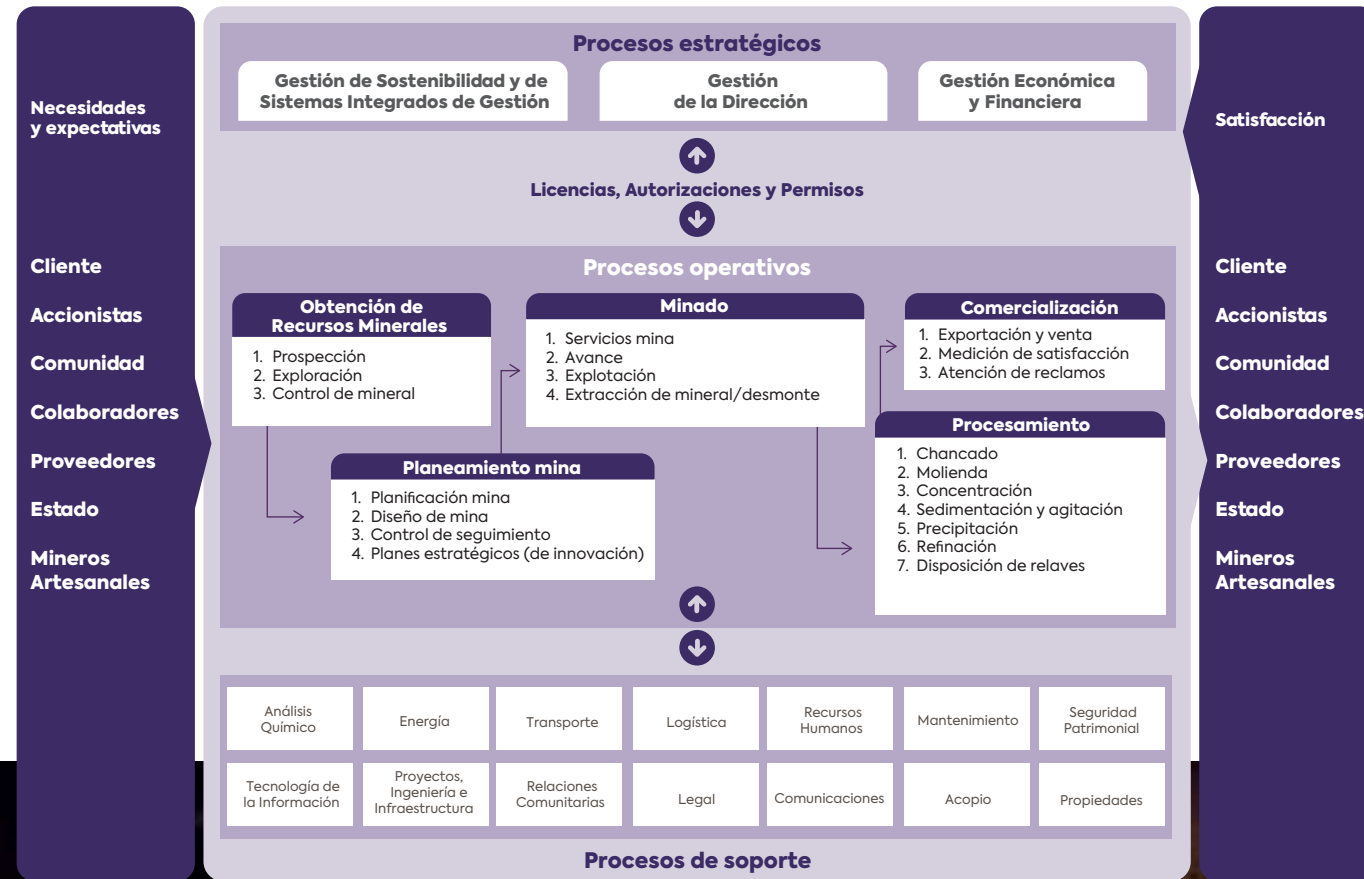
Necesidades y expectativas

Cliente

Accionistas

Comunidad

Colaboradores

Proveedores

Estado

Mineros Artesanales

Procesos estratégicos

Gestión de Sostenibilidad y de Sistemas Integrados de Gestión

Gestión de la Dirección

Gestión Económica y Financiera

Licencias, Autorizaciones y Permisos

Procesos operativos

Obtención de Recursos Minerales
1. Prospección
2. Exploración
3. Control de mineral

Minado
1. Servicios mina
2. Avance
3. Explotación
4. Extracción de mineral/desmonte

Comercialización
1. Exportación y venta
2. Medición de satisfacción
3. Atención de reclamos

Planeamiento mina
1. Planificación mina
2. Diseño de mina
3. Control de seguimiento
4. Planes estratégicos (de innovación)

Procesamiento
1. Chancado
2. Molienda
3. Concentración
4. Sedimentación y agitación
5. Precipitación
6. Refinación
7. Disposición de relaves

| Análisis Químico | Energía | Transporte | Logística | Recursos Humanos | Mantenimiento | Seguridad Patrimonial |
|---|---|---|---|---|---|---|
| Tecnología de la Información | Proyectos, Ingeniería e Infraestructura | Relaciones Comunitarias | Legal | Comunicaciones | Acopio | Propiedades |

Procesos de soporte

Satisfacción

Cliente

Accionistas

Comunidad

Colaboradores

Proveedores

Estado

Mineros Artesanales